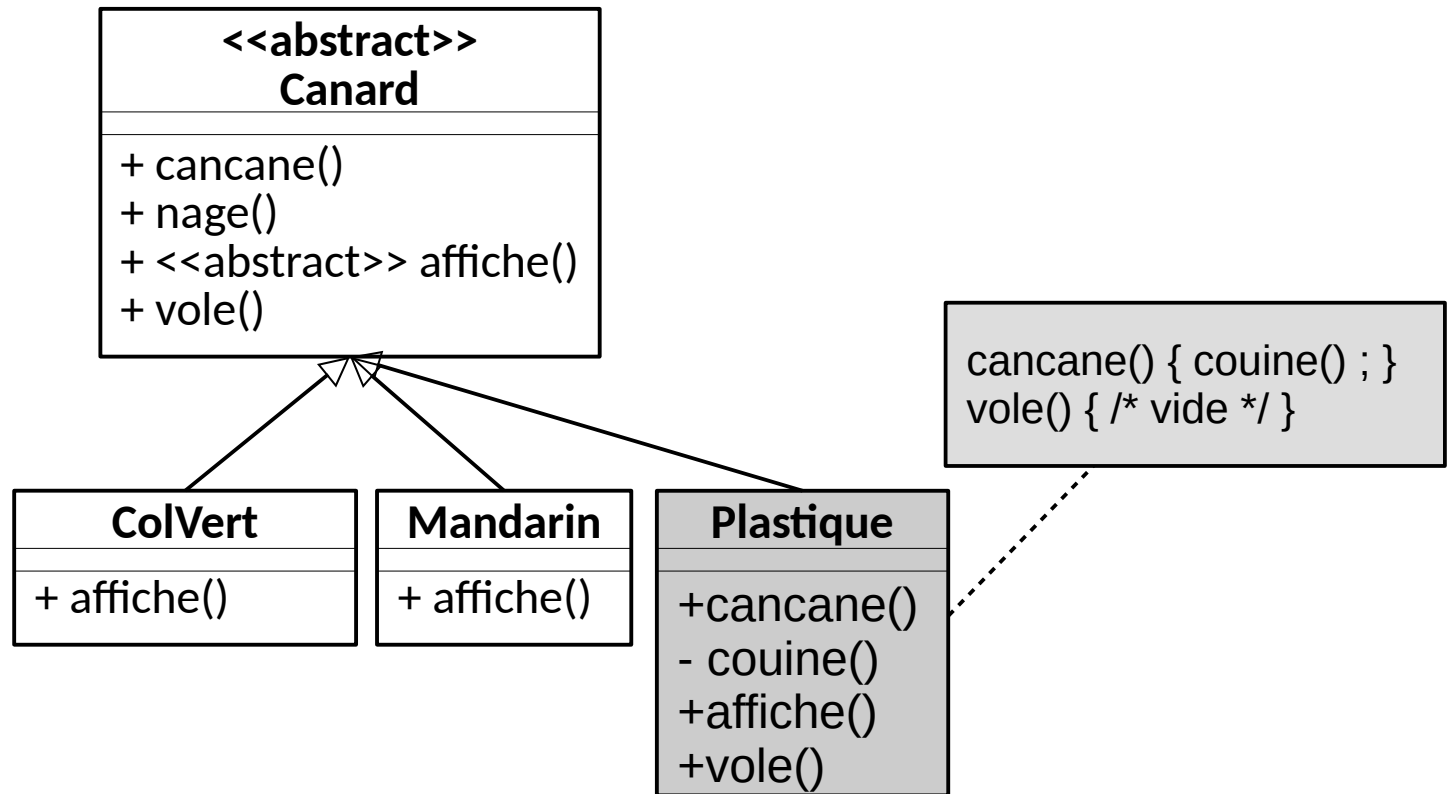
<<abstract>>
Canard

+ cancane()
+ nage()
+ <<abstract>> affiche()
+ vole()

cancane() { couine() ; }
vole() { /* vide */ }

ColVert

+ affiche()

Mandarin

+ affiche()

Plastique

+cancane()
- couine()
+affiche()
+vole()